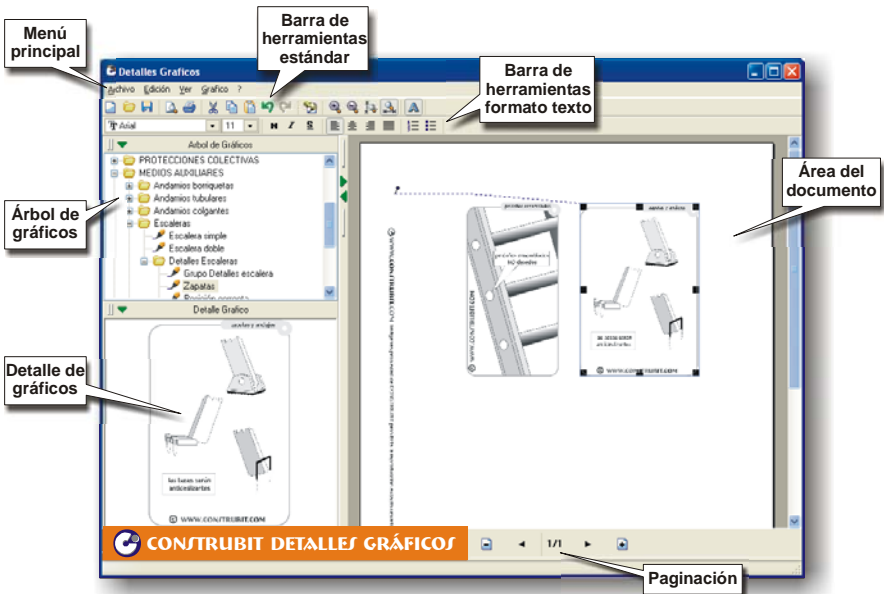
Menú principal

Barra de herramientas estándar

Barra de herramientas formato texto

Detalles Graficos

Archivo Edición Ver Grafico ?

Arial 11

Arbol de Gráficos

PROTECCIONES COLECTIVAS
MEDIOS AUXILIARES
Andamios borriquetas
Andamios tubulares
Andamios colgantes
Escaleras
Escalera simple
Escalera doble
Detalles Escaleras
Grupo Detalles escalera
Zapatas

Árbol de gráficos

Detalle Grafico

las bases serán antideslizantes

WWW.CONSTRUBIT.COM

Detalle de gráficos

Área del documento

CONSTRUBIT DETALLES GRÁFICOS

1/1

Paginación